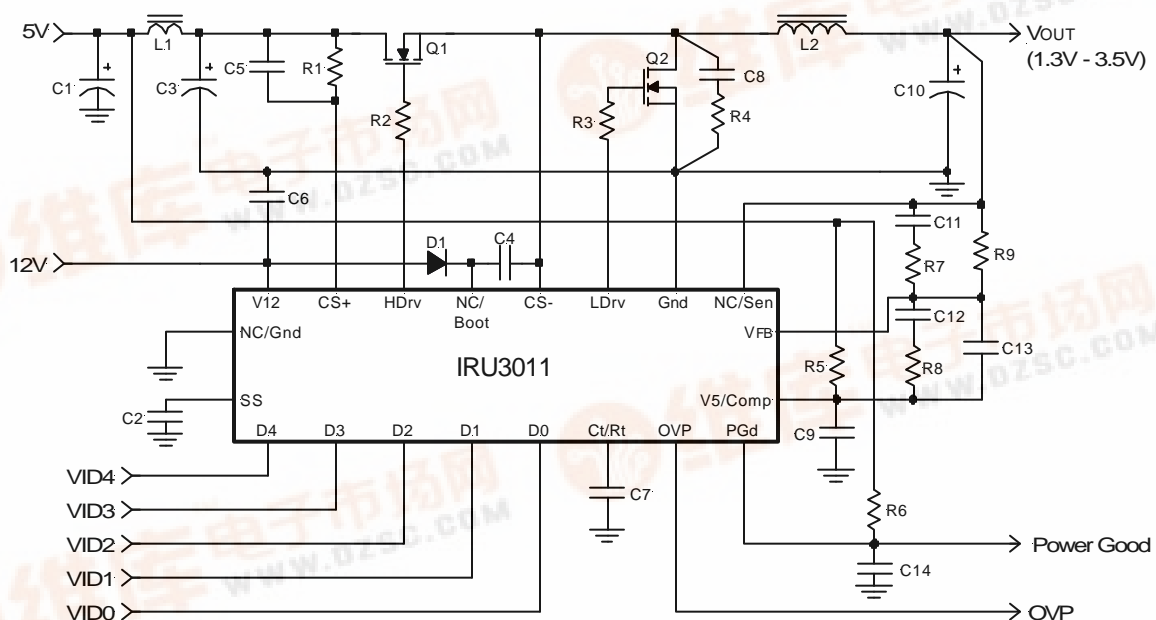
5V
L1
C1
C3
C5
R1
Q1
R2
Q2
C8
R3
R4
L2
VOUT
(1.3V - 3.5V)
C10
C6
C11
R9
R7
12V
D1
C4
V12
CS+
HDrv
NC/
Boot
CS-
LDrv
Gnd
NC/Sen
NC/Gnd
VFB
C12
C13
IRU3011
R5
R8
SS
C2
V5/Comp
C9
D4
D3
D2
D1
D0
Ct/Rt
OVP
PGd
VID4
VID3
C7
R6
VID2
Power Good
VID1
C14
VID0
OVP
www.dzsc.com